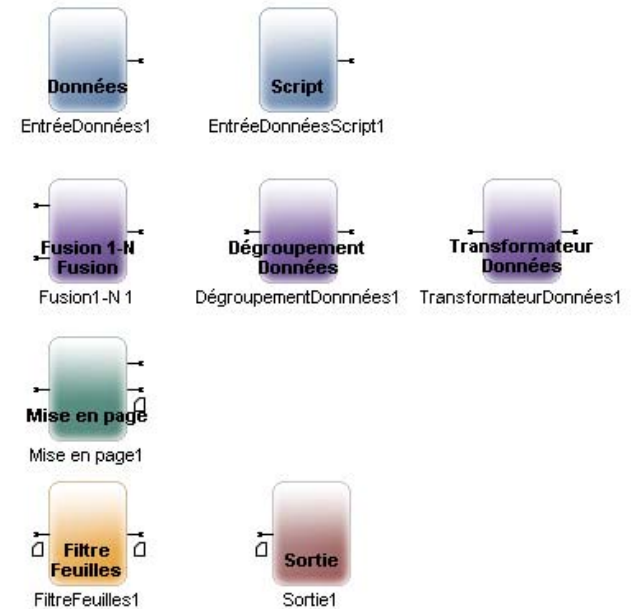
Données
EntréeDonnées1

Script
EntréeDonnéesScript1

Fusion 1-N
Fusion
Fusion1-N 1

Dégroupement
Données
DégroupementDonnnées1

Transformateur
Données
TransformateurDonnées1

Mise en page
Mise en page1

Filtre
Feuilles
FiltreFeuilles1

Sortie
Sortie1